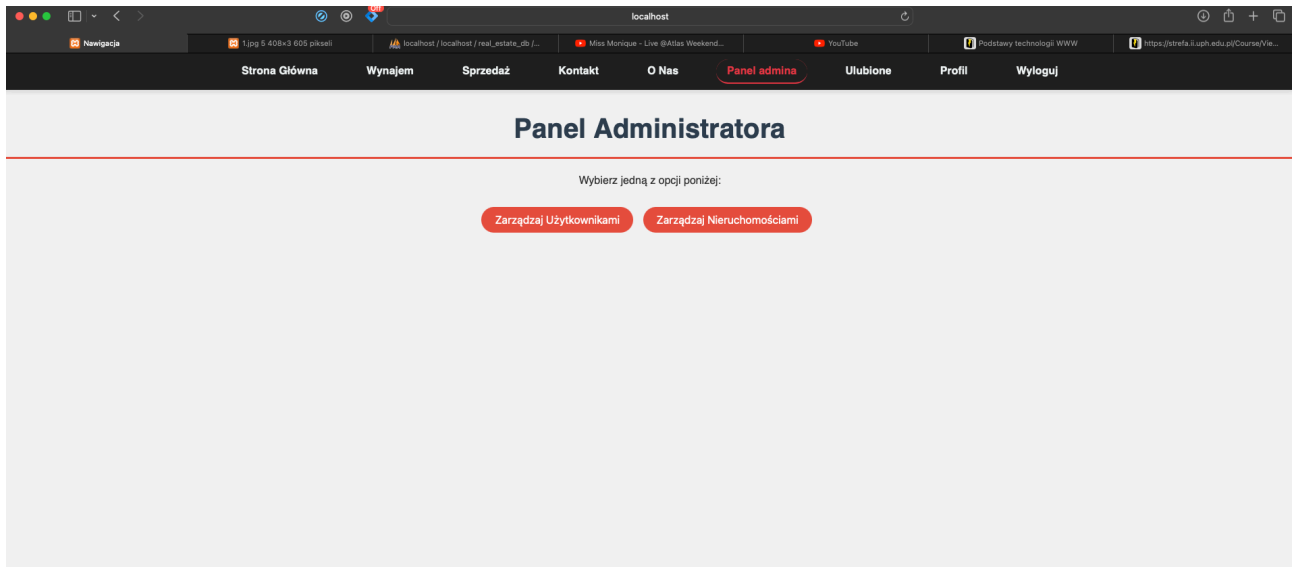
Off

localhost

Nawigacja | 1.jpg 5 408×3 605 pikseli | localhost / localhost / real_estate_db /... | Miss Monique - Live @Atlas Weekend... | YouTube | Podstawy technologii WWW | https://strefa.ii.uph.edu.pl/Course/Vie...

Strona Główna Wynajem Sprzedaż Kontakt O Nas Panel admina Ulubione Profil Wyloguj

Panel Administratora

Wybierz jedną z opcji poniżej:

Zarządzaj Użytkownikami Zarządzaj Nieruchomościami